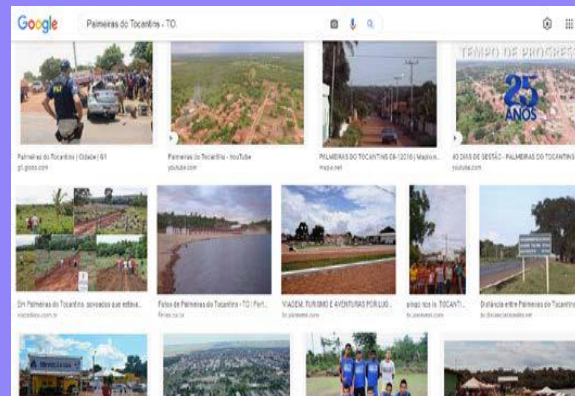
Google

Palmeiras do Tocantins - TO

TEMPO DE PROGRESSO
25 ANOS

Palmeiras do Tocantins | Cidade | G1
g1.globo.com

Palmeiras do Tocantins - YouTube
youtube.com

PALMEIRAS DO TOCANTINS 08-12016 | Mapio.n...
mapio.net

40 DIAS DE GESTÃO - PALMEIRAS DO TOCANTINS
youtube.com

Em Palmeiras do Tocantins, aprovados que estava...
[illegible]

Fotos de Palmeiras do Tocantins - TO | Port...
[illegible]

VIAGEM, TURISMO E AVENTURAS POR LUG...
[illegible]

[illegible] TOCANTI...
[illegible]

Distância entre Palmeiras do Tocantins e...
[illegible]